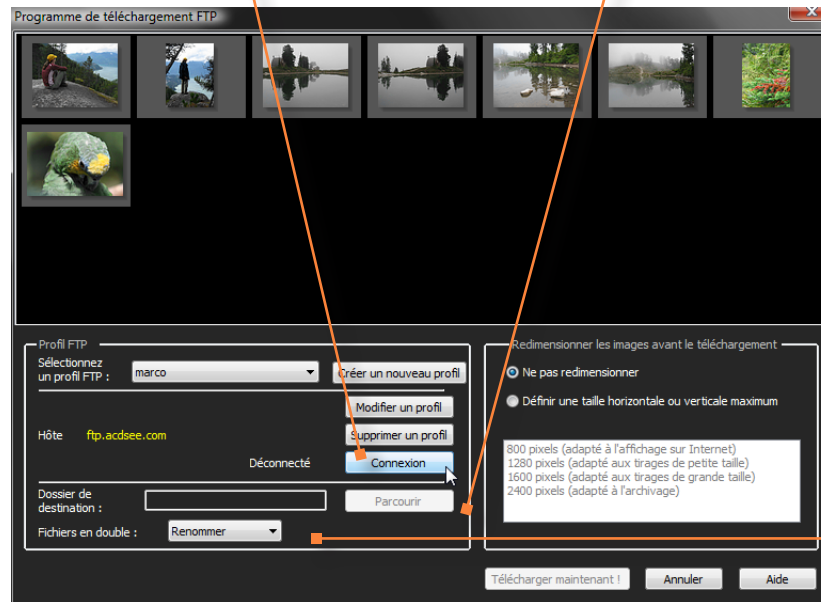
Programme de téléchargement FTP

Profil FTP

Sélectionnez un profil FTP : marco

Créer un nouveau profil

Modifier un profil

Hôte ftp.acdsee.com

Supprimer un profil

Déconnecté

Connexion

Dossier de destination :

Parcourir

Fichiers en double : Renommer

Redimensionner les images avant le téléchargement

Ne pas redimensionner

Définir une taille horizontale ou verticale maximum

800 pixels (adapté à l'affichage sur Internet)
1280 pixels (adapté aux tirages de petite taille)
1600 pixels (adapté aux tirages de grande taille)
2400 pixels (adapté à l'archivage)

Télécharger maintenant !

Annuler

Aide